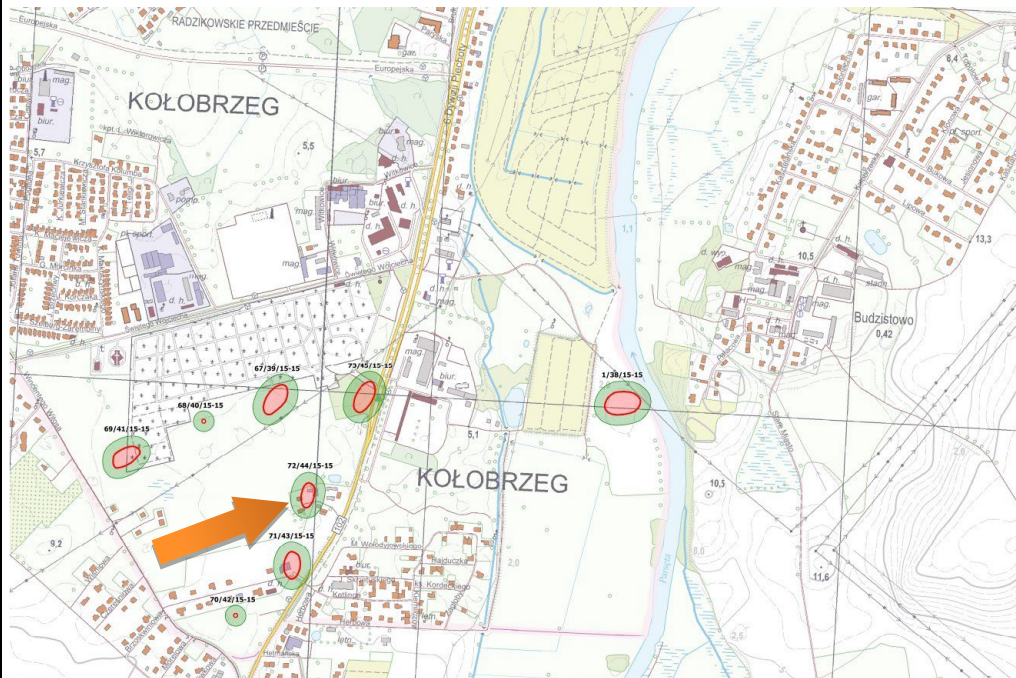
RADZIKOWSKIE PRZEDMIEŚCIE
Europejska
KOŁOBRZEG
biur.
mag.
5,7
5,5
Wilkowa
pl. sport.
mag.
biur.
d. h.
Świętego Wojciecha
Szosy Pleśniak
gar.
8,4
pl. sport.
13,3
10,5
d. wyp.
mag.
stadn.
Budzistowo
0,42
1,1
67/39/15-15
73/45/15-15
68/40/15-15
69/41/15-15
1/38/15-15
5,1
72/44/15-15
KOŁOBRZEG
10,5
9,2
71/43/15-15
70/42/15-15
2,0
8,0
11,6
2,6
2,0
M. Wołodyjowskiego
Hajducka
Kordeckiego
Kmicica
Ketlinga
Herbowa
Hetmańska
biur.
d. h.
Parsęta